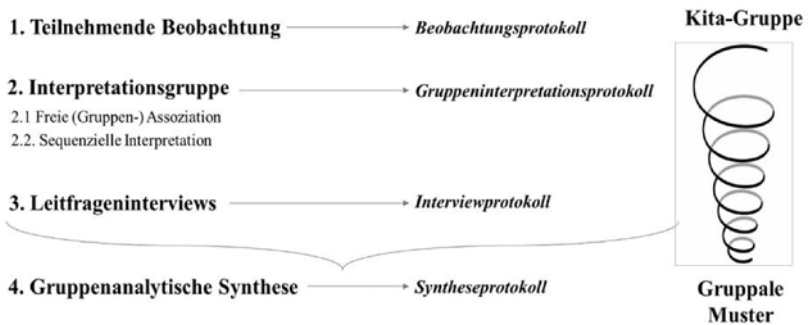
1. Teilnehmende Beobachtung → Beobachtungsprotokoll

2. Interpretationsgruppe → Gruppeninterpretationsprotokoll

2.1 Freie (Gruppen-) Assoziation

2.2. Sequenzielle Interpretation

3. Leitfrageninterviews → Interviewprotokoll

4. Gruppenanalytische Synthese → Syntheseprotokoll

Kita-Gruppe

Gruppale Muster